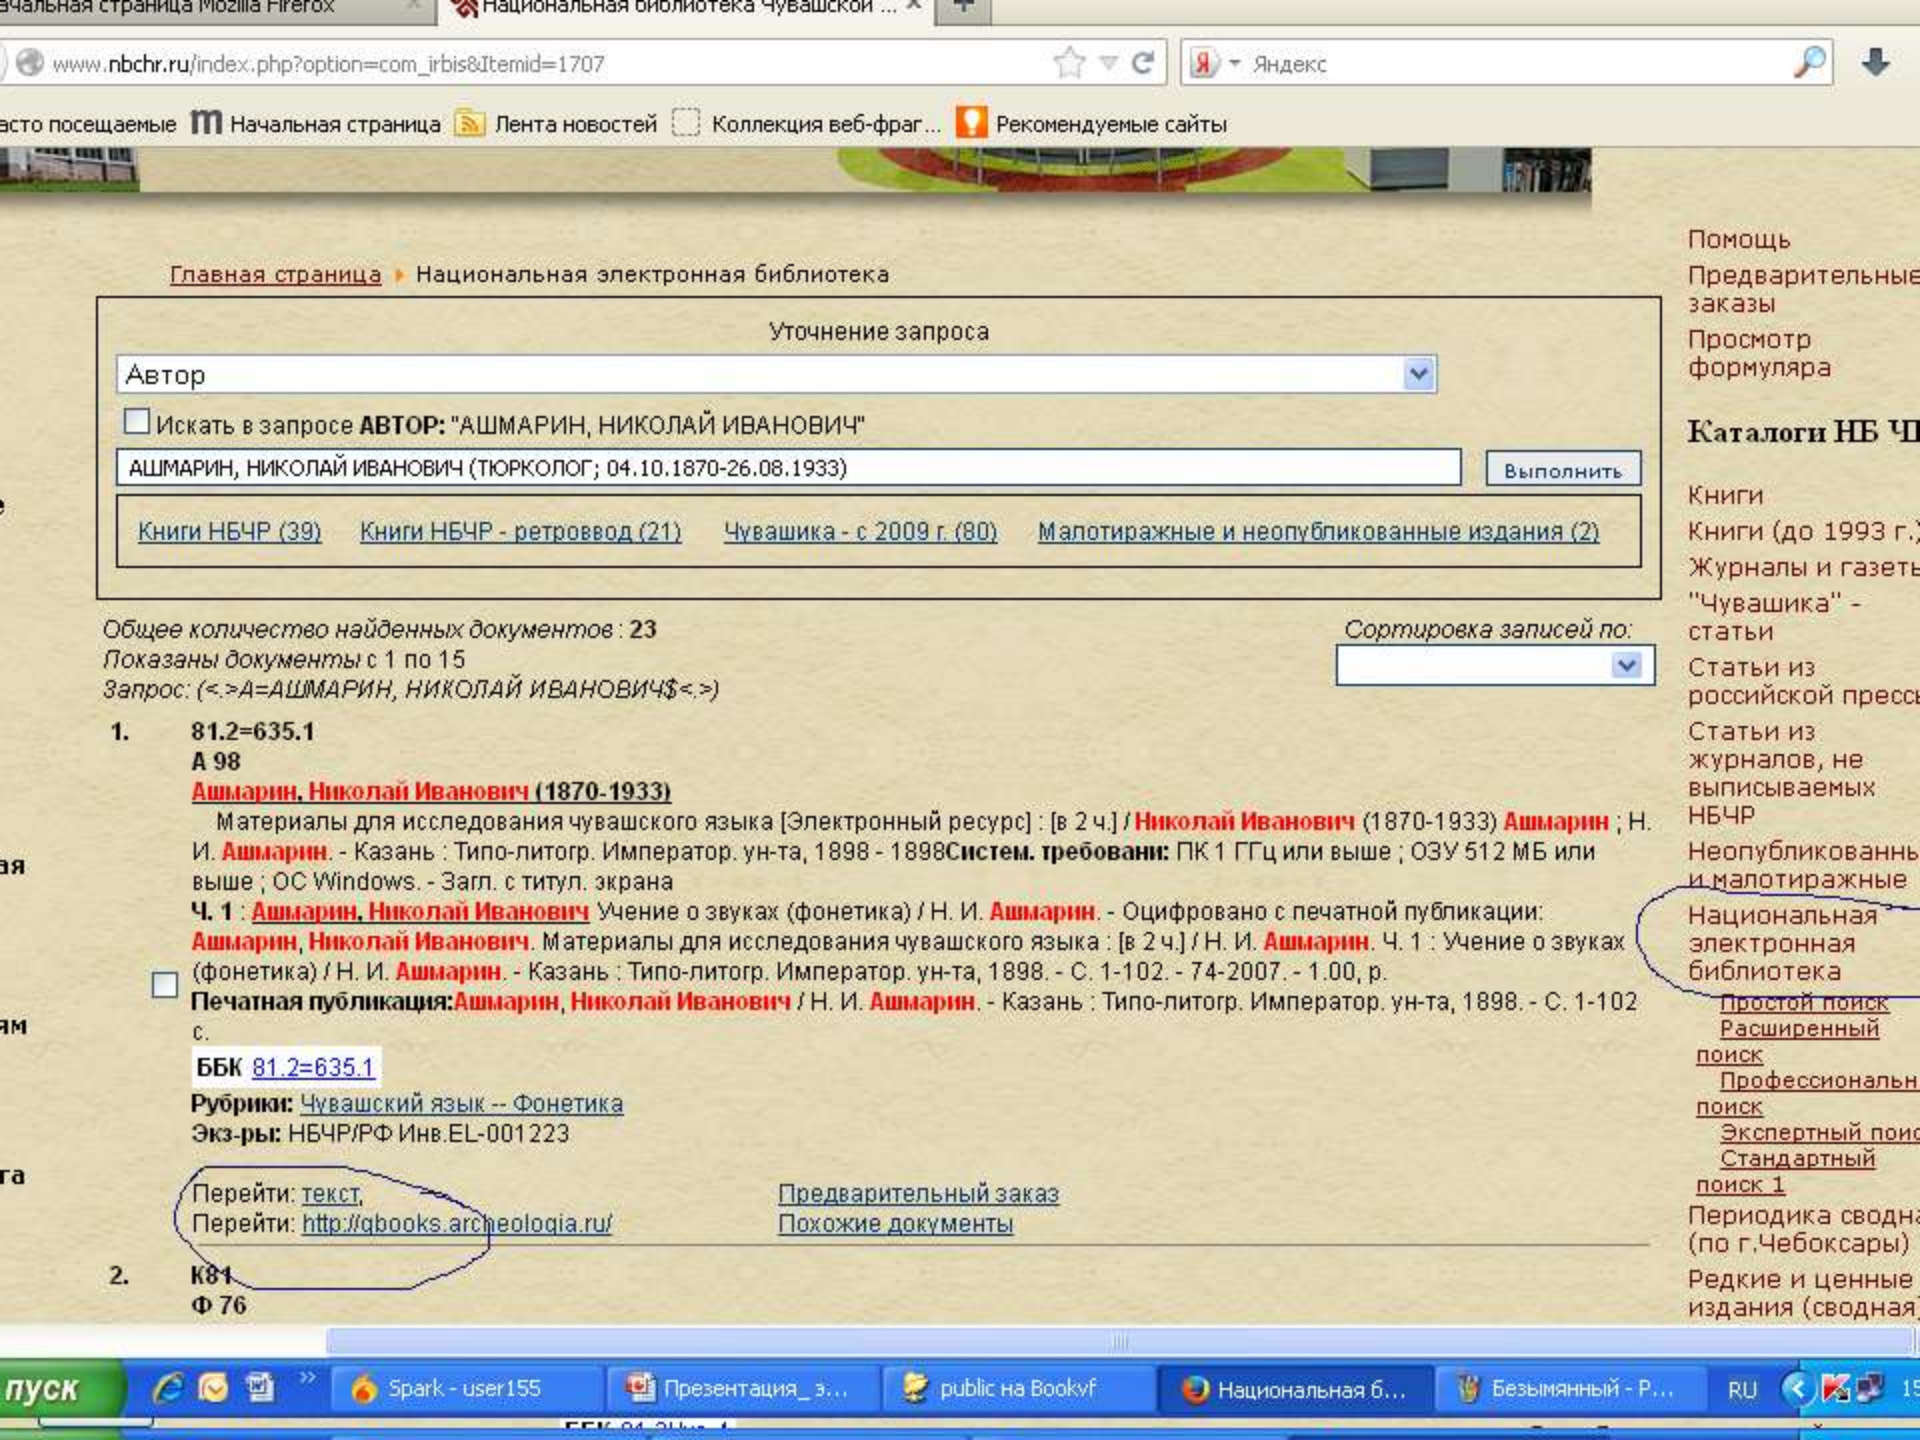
ачальная страница Mozilla Firefox
Национальная библиотека Чувашской ...

www.nbchr.ru/index.php?option=com_irbis&Itemid=1707
Яндекс

асто посещаемые Начальная страница Лента новостей Коллекция веб-фраг... Рекомендуемые сайты

Главная страница Национальная электронная библиотека

Уточнение запроса
Автор
Искать в запросе **АВТОР:** "АШМАРИН, НИКОЛАЙ ИВАНОВИЧ"
АШМАРИН, НИКОЛАЙ ИВАНОВИЧ (ТЮРКОЛОГ; 04.10.1870-26.08.1933)
Выполнить

Книги НБЧР (39) Книги НБЧР - ретроввод (21) Чувашика - с 2009 г. (80) Малотиражные и неопубликованные издания (2)

*Общее количество найденных документов* : 23
*Показаны документы* с 1 по 15
*Запрос: (<.>A=АШМАРИН, НИКОЛАЙ ИВАНОВИЧ$<.>)*

Сортировка записей по:

1. 81.2=635.1
А 98
Ашмарин, Николай Иванович (1870-1933)
Материалы для исследования чувашского языка [Электронный ресурс] : [в 2 ч.] / Николай Иванович (1870-1933) Ашмарин ; Н. И. Ашмарин. - Казань : Типо-литогр. Император. ун-та, 1898 - 1898**Систем. требовани:** ПК 1 ГГц или выше ; ОЗУ 512 МБ или выше ; ОС Windows. - Загл. с титул. экрана
**Ч. 1** : Ашмарин, Николай Иванович Учение о звуках (фонетика) / Н. И. Ашмарин. - Оцифровано с печатной публикации: Ашмарин, Николай Иванович. Материалы для исследования чувашского языка : [в 2 ч.] / Н. И. Ашмарин. Ч. 1 : Учение о звуках (фонетика) / Н. И. Ашмарин. - Казань : Типо-литогр. Император. ун-та, 1898. - С. 1-102. - 74-2007. - 1.00, р.
**Печатная публикация:**Ашмарин, Николай Иванович / Н. И. Ашмарин. - Казань : Типо-литогр. Император. ун-та, 1898. - С. 1-102 с.
**ББК** 81.2=635.1
**Рубрики:** Чувашский язык -- Фонетика
**Экз-ры:** НБЧР/РФ Инв.EL-001223

Перейти: текст,
Перейти: http://qbooks.archeologia.ru/
Предварительный заказ
Похожие документы

2. К81
Ф 76

Помощь
Предварительные заказы
Просмотр формуляра

Каталоги НБ Ч

Книги
Книги (до 1993 г.)
Журналы и газеты
"Чувашика" - статьи
Статьи из российской прессы
Статьи из журналов, не выписываемых НБЧР
Неопубликованны и малотиражные
Национальная электронная библиотека
Простой поиск
Расширенный поиск
Профессиональн поиск
Экспертный поис
Стандартный поиск 1
Периодика сводна (по г.Чебоксары)
Редкие и ценные издания (сводная)

пуск Spark - user155 Презентация_з... public на Bookvf Национальная б... Безымянный - P... RU